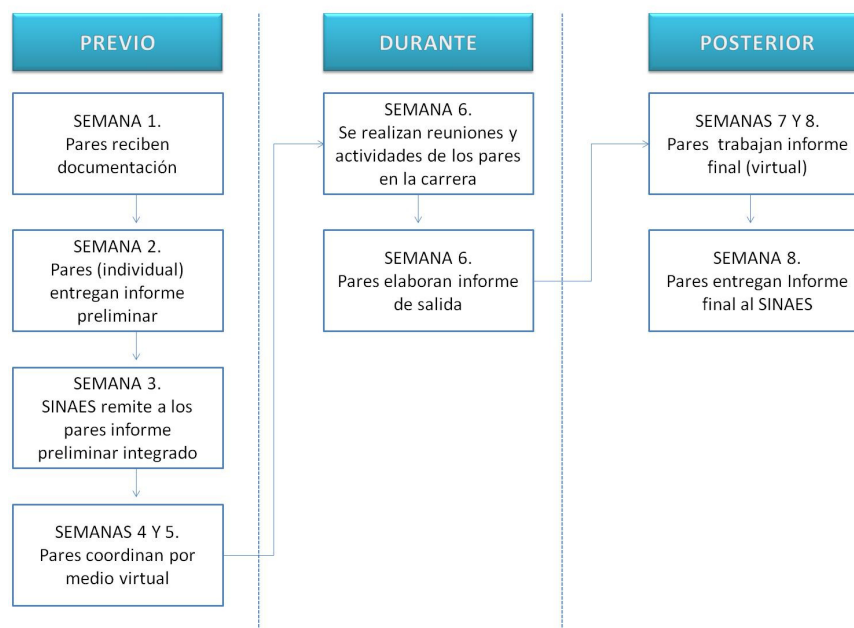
PREVIO

SEMANA 1.
Pares reciben documentación

SEMANA 2.
Pares (individual) entregan informe preliminar

SEMANA 3.
SINAES remite a los pares informe preliminar integrado

SEMANAS 4 Y 5.
Pares coordinan por medio virtual

DURANTE

SEMANA 6.
Se realizan reuniones y actividades de los pares en la carrera

SEMANA 6.
Pares elaboran informe de salida

POSTERIOR

SEMANAS 7 Y 8.
Pares trabajan informe final (virtual)

SEMANA 8.
Pares entregan Informe final al SINAES